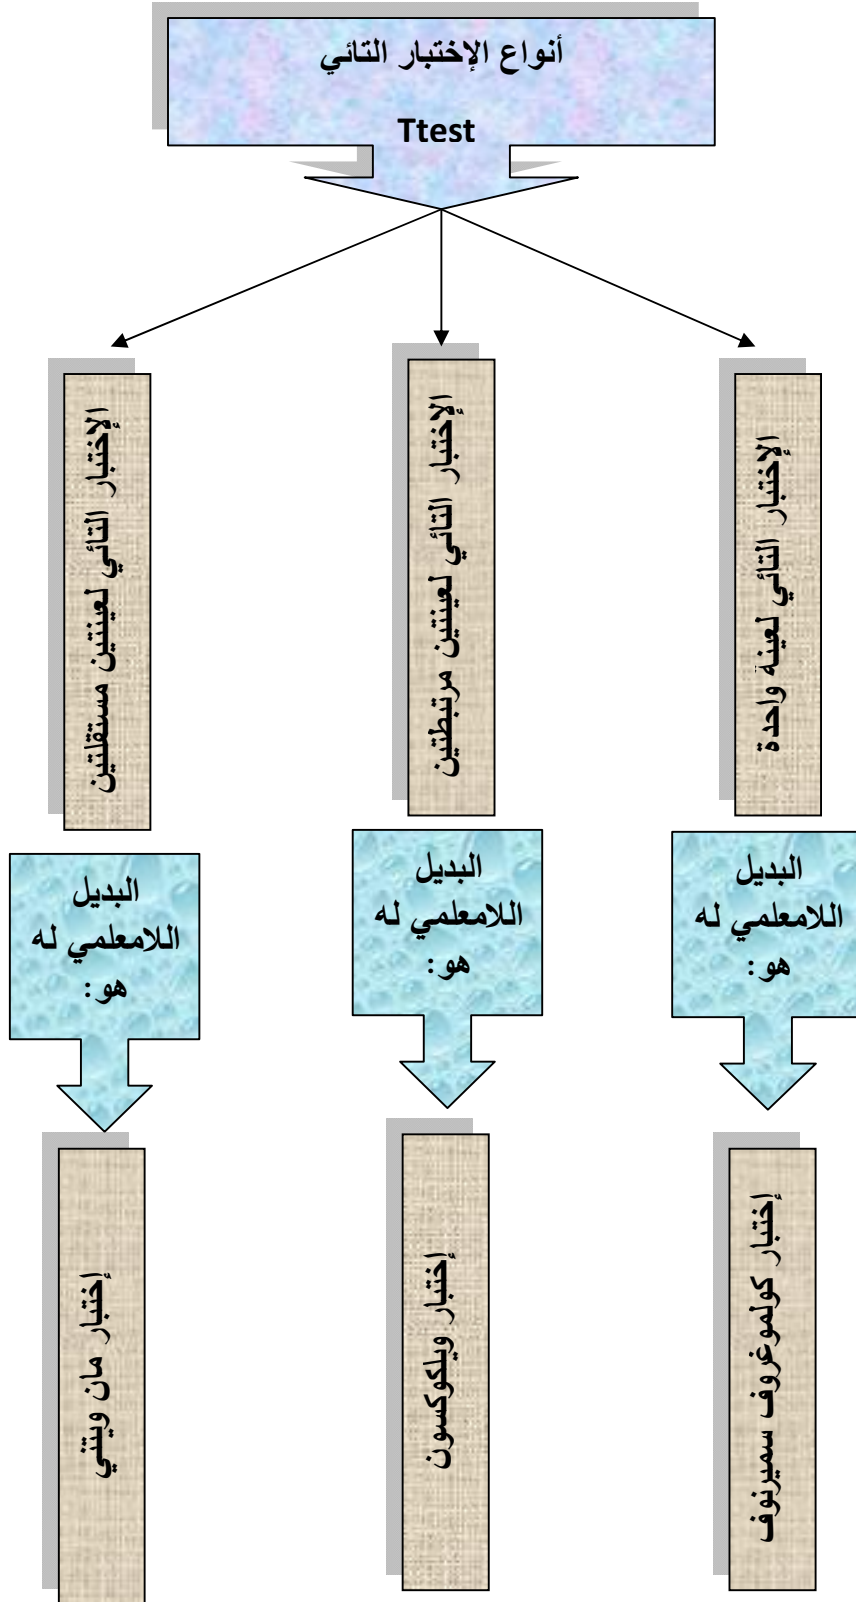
أنواع الإختبار التائي

Ttest

الإختبار التائي لعينة واحدة

البديل اللامعلمي له هو:

إختبار كولموغروف سميرنوف

الإختبار التائي لعينتين مرتبطتين

البديل اللامعلمي له هو:

إختبار ويلكوكسون

الإختبار التائي لعينتين مستقلتين

البديل اللامعلمي له هو:

إختبار مان ويتني